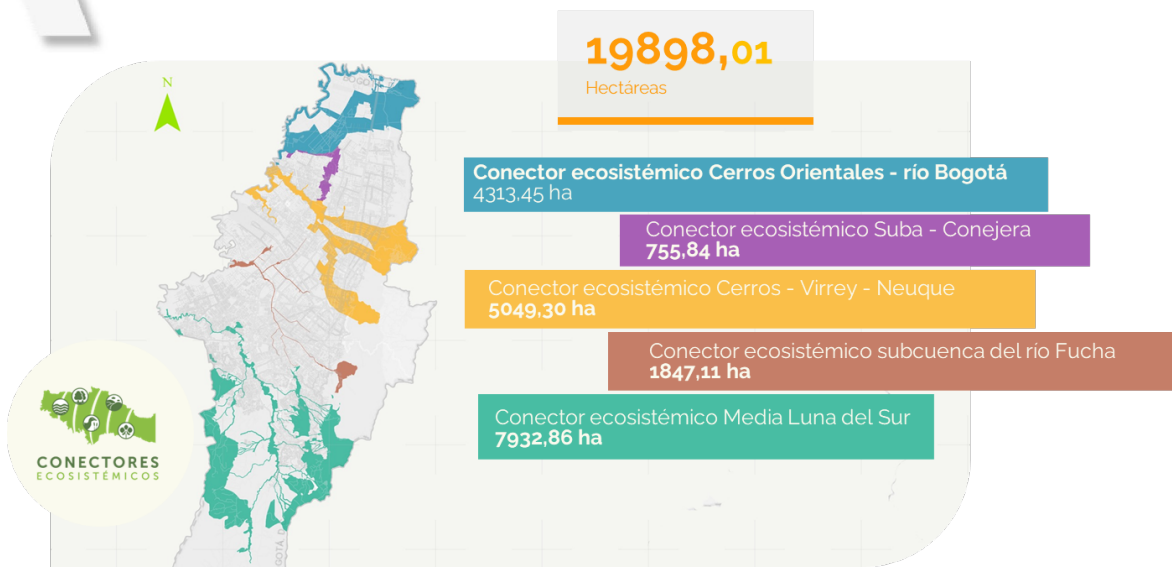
19898,01
Hectáreas

N

Conector ecosistémico Cerros Orientales - río Bogotá
4313,45 ha

Conector ecosistémico Suba - Conejera
755,84 ha

Conector ecosistémico Cerros - Virrey - Neuque
5049,30 ha

Conector ecosistémico subcuenca del río Fucha
1847,11 ha

Conector ecosistémico Media Luna del Sur
7932,86 ha

CONECTORES
ECOSISTÉMICOS